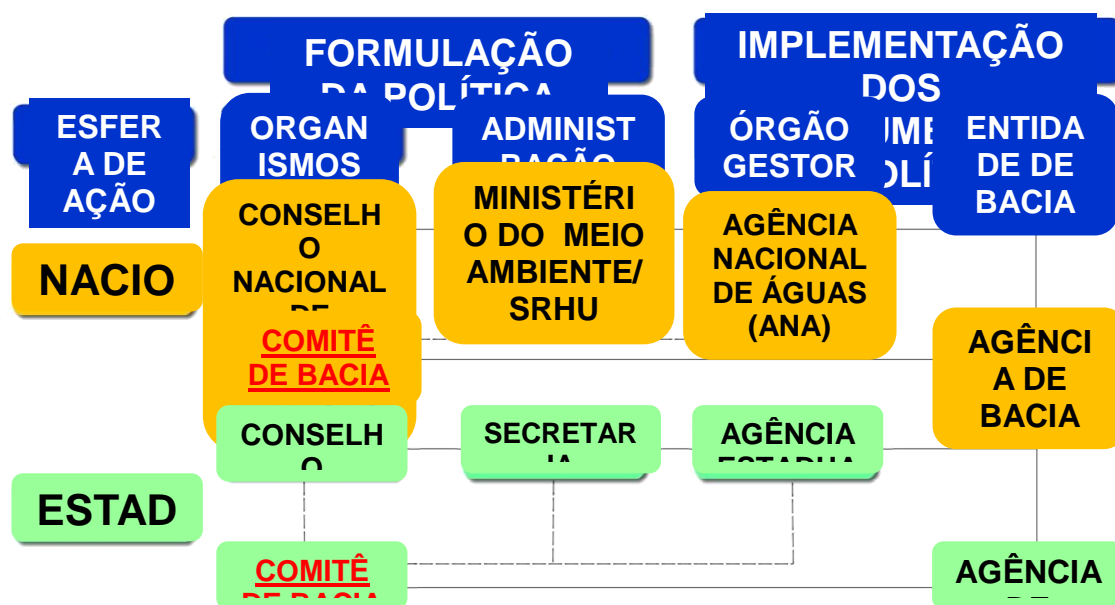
FORMULAÇÃO DA POLÍTICA

IMPLEMENTAÇÃO DOS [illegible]

ESFERA DE AÇÃO

ORGANISMOS

ADMINISTRAÇÃO

ÓRGÃO GESTOR

ENTIDADE DE BACIA

NACIO

CONSELHO NACIONAL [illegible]

MINISTÉRIO DO MEIO AMBIENTE/ SRHU

AGÊNCIA NACIONAL DE ÁGUAS (ANA)

COMITÊ DE BACIA

AGÊNCIA DE BACIA

CONSELHO

SECRETAR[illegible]

AGÊNCIA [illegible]

ESTAD

COMITÊ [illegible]

AGÊNCIA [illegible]